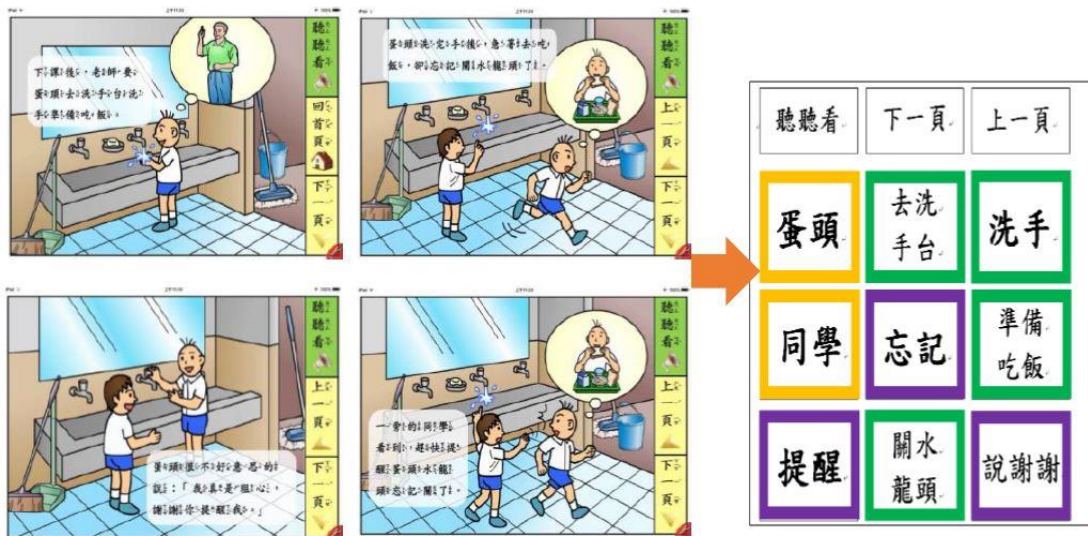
下課後，老師要蛋頭去洗手台洗手準備吃飯。

聽聽看

回首頁

下一頁

蛋頭洗完手後，急著去吃飯，卻忘記關水龍頭了。

聽聽看

上一頁

下一頁

蛋頭很不好意思的說：「我真是粗心，謝謝你提醒我。」

聽聽看

上一頁

下一頁

一旁的同學看到，趕快提醒蛋頭水龍頭忘記關了。

聽聽看

上一頁

下一頁

| 聽聽看 | 下一頁 | 上一頁 |
|---|---|---|
| 蛋頭 | 去洗手台 | 洗手 |
| 同學 | 忘記 | 準備吃飯 |
| 提醒 | 關水龍頭 | 說謝謝 |